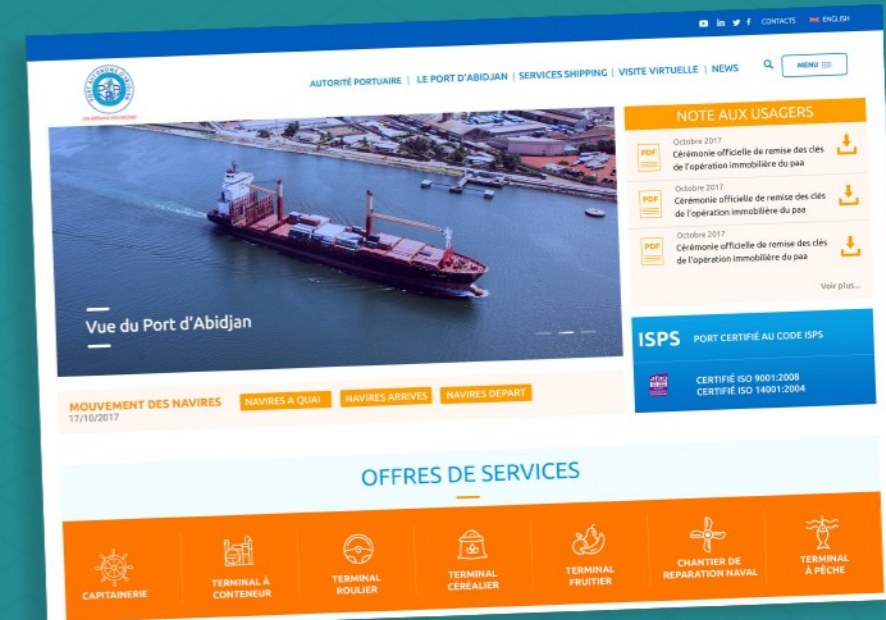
CONTACTS ENGLISH

PORT AUTONOME D'ABIDJAN

AUTORITÉ PORTUAIRE | LE PORT D'ABIDJAN | SERVICES SHIPPING | VISITE VIRTUELLE | NEWS

MENU

Vue du Port d'Abidjan

NOTE AUX USAGERS

Octobre 2017
Cérémonie officielle de remise des clés de l'opération immobilière du paa

Octobre 2017
Cérémonie officielle de remise des clés de l'opération immobilière du paa

Octobre 2017
Cérémonie officielle de remise des clés de l'opération immobilière du paa

Voir plus...

ISPS PORT CERTIFIÉ AU CODE ISPS

CERTIFIÉ ISO 9001:2008
CERTIFIÉ ISO 14001:2004

MOUVEMENT DES NAVIRES
17/10/2017

NAVIRES A QUAI
NAVIRES ARRIVES
NAVIRES DEPART

OFFRES DE SERVICES

CAPITAINERIE
TERMINAL À CONTENEUR
TERMINAL ROULIER
TERMINAL CÉRÉALIER
TERMINAL FRUITIER
CHANTIER DE REPARATION NAVAL
TERMINAL À PÊCHE